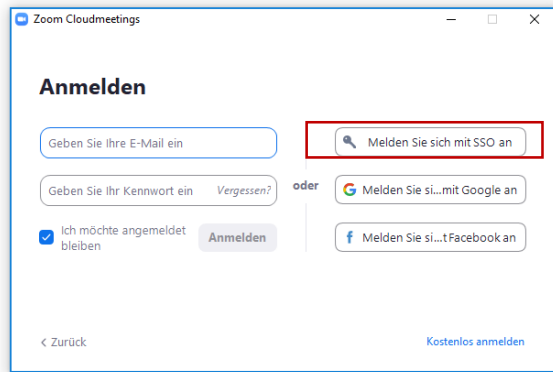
Zoom Cloudmeetings

Anmelden

Geben Sie Ihre E-Mail ein

Geben Sie Ihr Kennwort ein Vergessen?

Ich möchte angemeldet bleiben

Anmelden

oder

Melden Sie sich mit SSO an

Melden Sie si...mit Google an

Melden Sie si...t Facebook an

< Zurück

Kostenlos anmelden